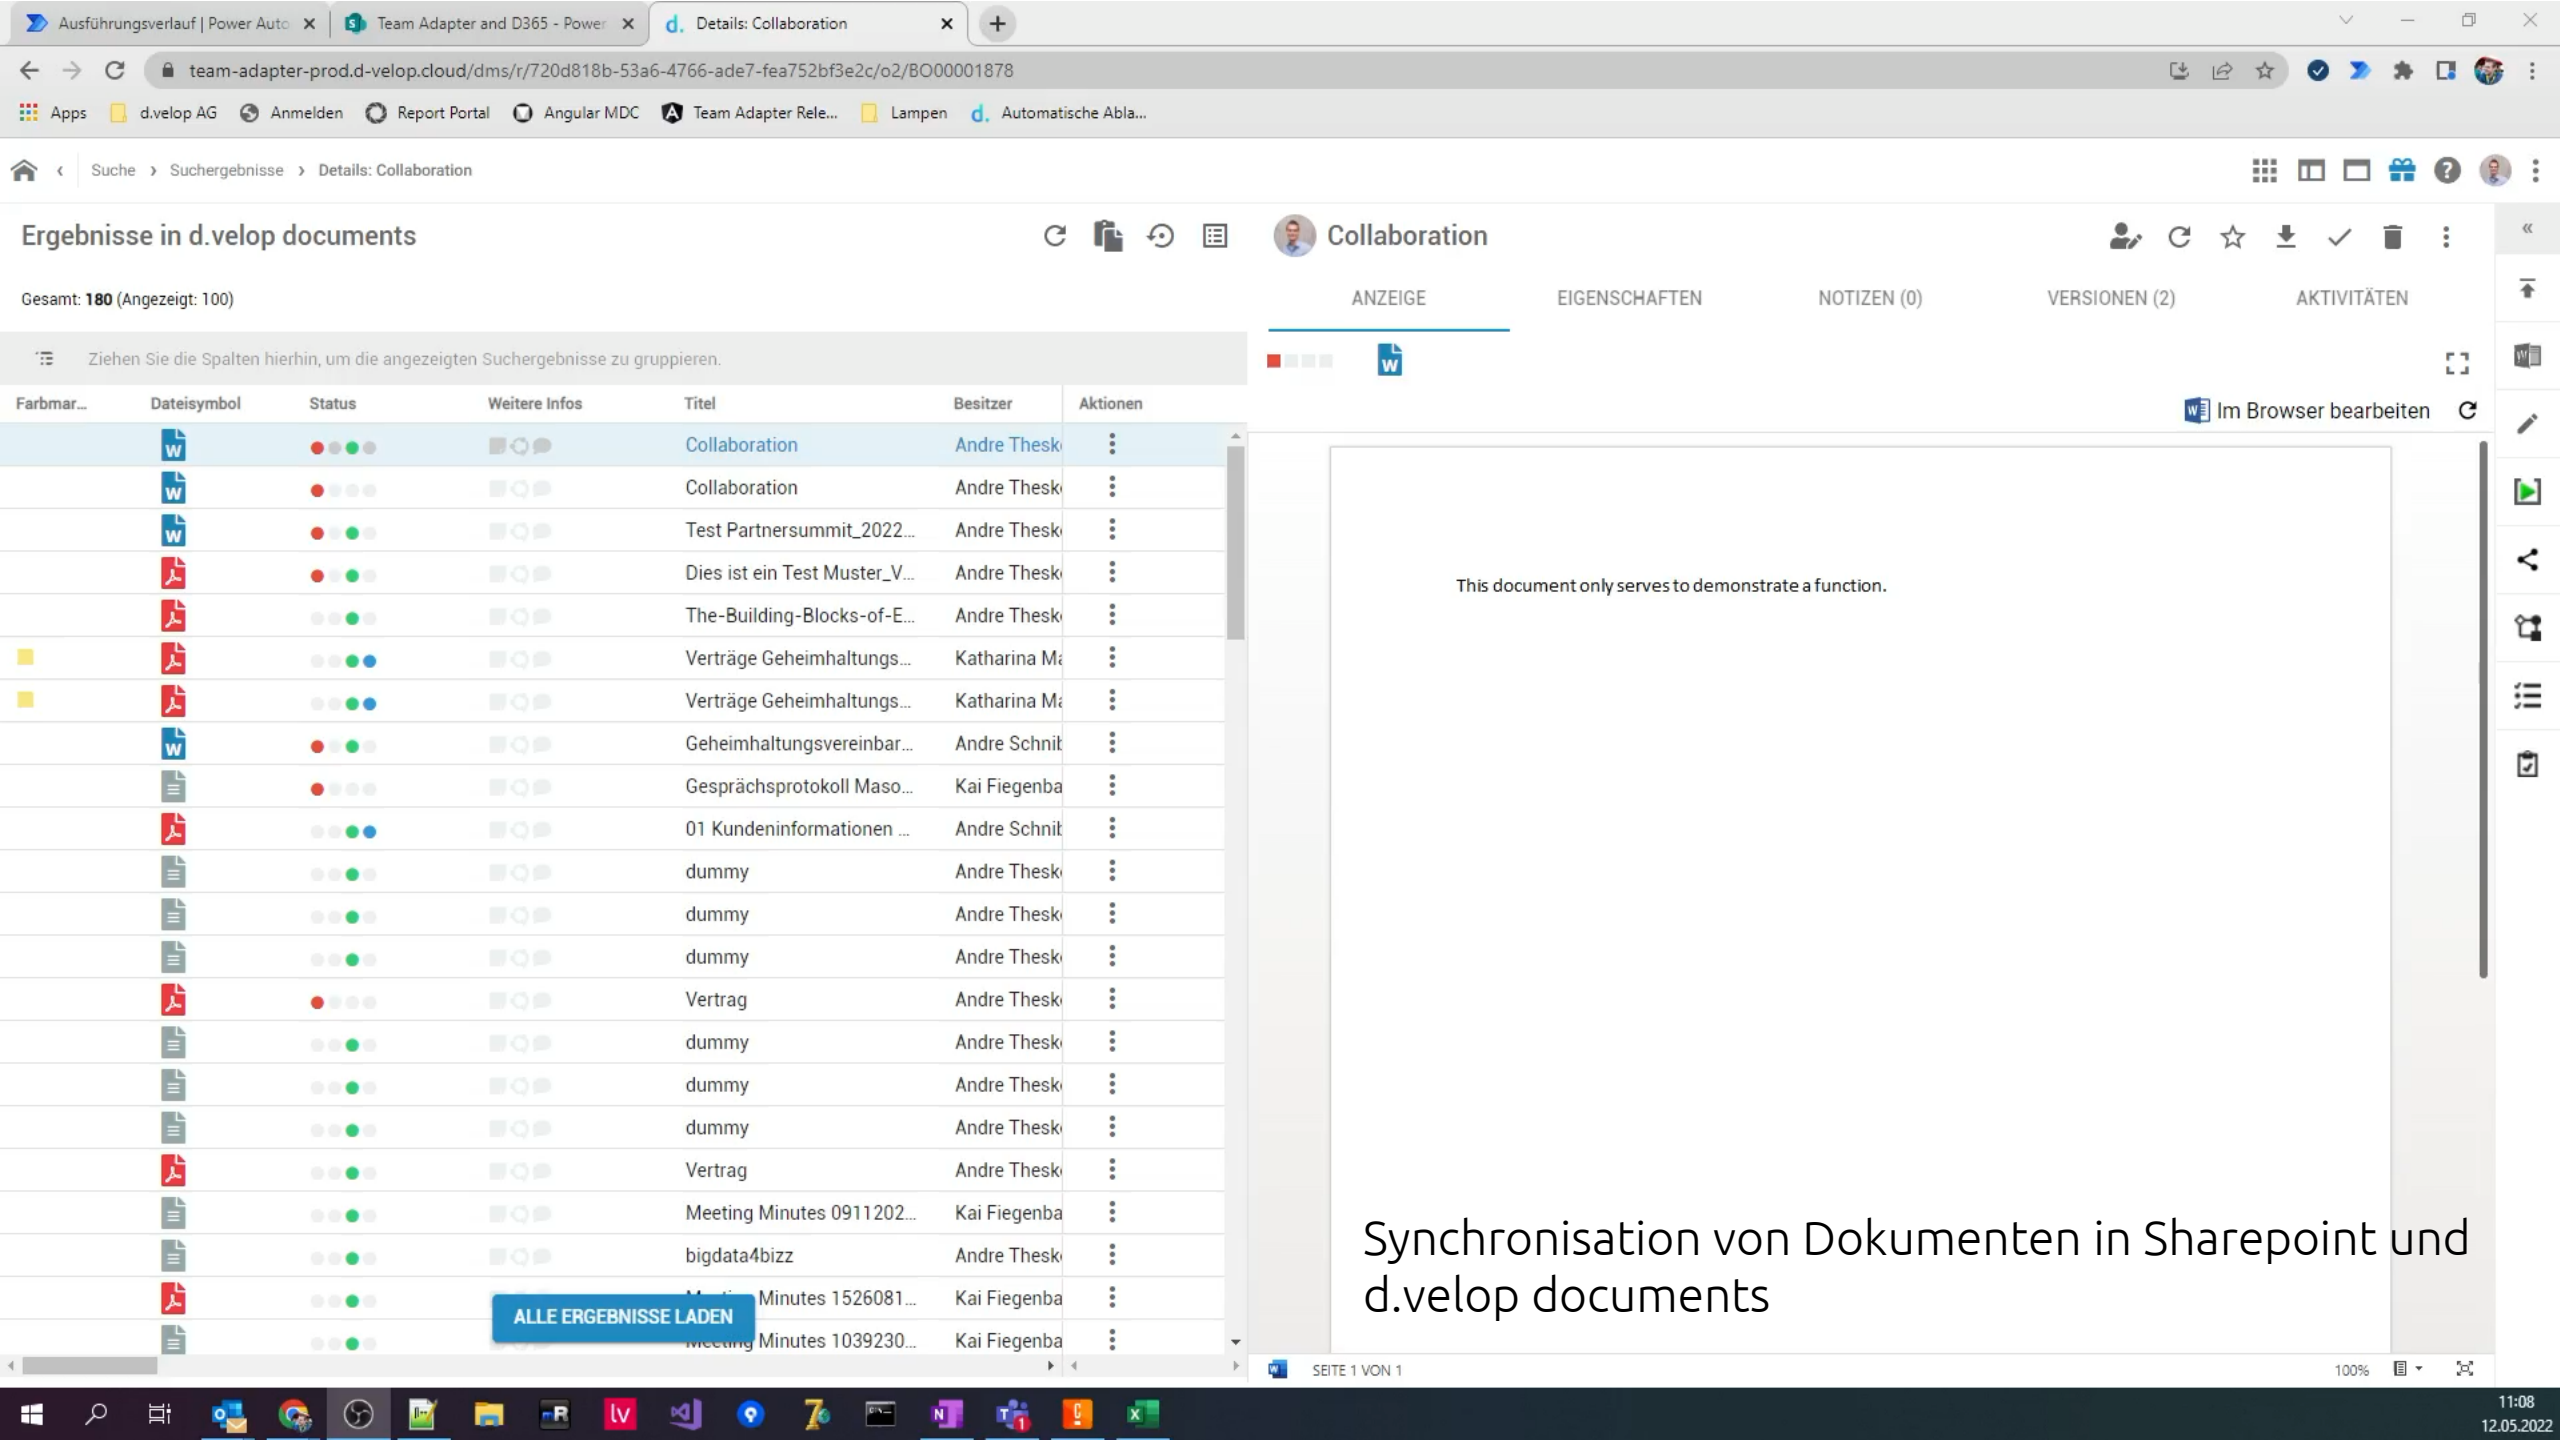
Ausführungsverlauf | Power Auto × Team Adapter and D365 - Power × d. Details: Collaboration × +

team-adapter-prod.d-velop.cloud/dms/r/720d818b-53a6-4766-ade7-fea752bf3e2c/o2/BO00001878

Apps d.velop AG Anmelden Report Portal Angular MDC Team Adapter Rele... Lampen Automatische Abla...

Suche › Suchergebnisse › Details: Collaboration

Ergebnisse in d.velop documents

Gesamt: 180 (Angezeigt: 100)

Ziehen Sie die Spalten hierhin, um die angezeigten Suchergebnisse zu gruppieren.

| Farbmar... | Dateisymbol | Status | Weitere Infos | Titel | Besitzer | Aktionen |
|---|---|---|---|---|---|---|
| | | | | Collaboration | Andre Thesk | |
| | | | | Collaboration | Andre Thesk | |
| | | | | Test Partnersummit_2022... | Andre Thesk | |
| | | | | Dies ist ein Test Muster_V... | Andre Thesk | |
| | | | | The-Building-Blocks-of-E... | Andre Thesk | |
| | | | | Verträge Geheimhaltungs... | Katharina Ma | |
| | | | | Verträge Geheimhaltungs... | Katharina Ma | |
| | | | | Geheimhaltungsvereinbar... | Andre Schnit | |
| | | | | Gesprächsprotokoll Maso... | Kai Fiegenba | |
| | | | | 01 Kundeninformationen ... | Andre Schnit | |
| | | | | dummy | Andre Thesk | |
| | | | | dummy | Andre Thesk | |
| | | | | dummy | Andre Thesk | |
| | | | | Vertrag | Andre Thesk | |
| | | | | dummy | Andre Thesk | |
| | | | | dummy | Andre Thesk | |
| | | | | dummy | Andre Thesk | |
| | | | | Vertrag | Andre Thesk | |
| | | | | Meeting Minutes 0911202... | Kai Fiegenba | |
| | | | | bigdata4bizz | Andre Thesk | |
| | | | | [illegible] Minutes 1526081... | Kai Fiegenba | |
| | | | | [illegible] Minutes 1039230... | Kai Fiegenba | |

ALLE ERGEBNISSE LADEN

Collaboration

ANZEIGE EIGENSCHAFTEN NOTIZEN (0) VERSIONEN (2) AKTIVITÄTEN

Im Browser bearbeiten

This document only serves to demonstrate a function.

Synchronisation von Dokumenten in Sharepoint und d.velop documents

SEITE 1 VON 1

100%

11:08
12.05.2022